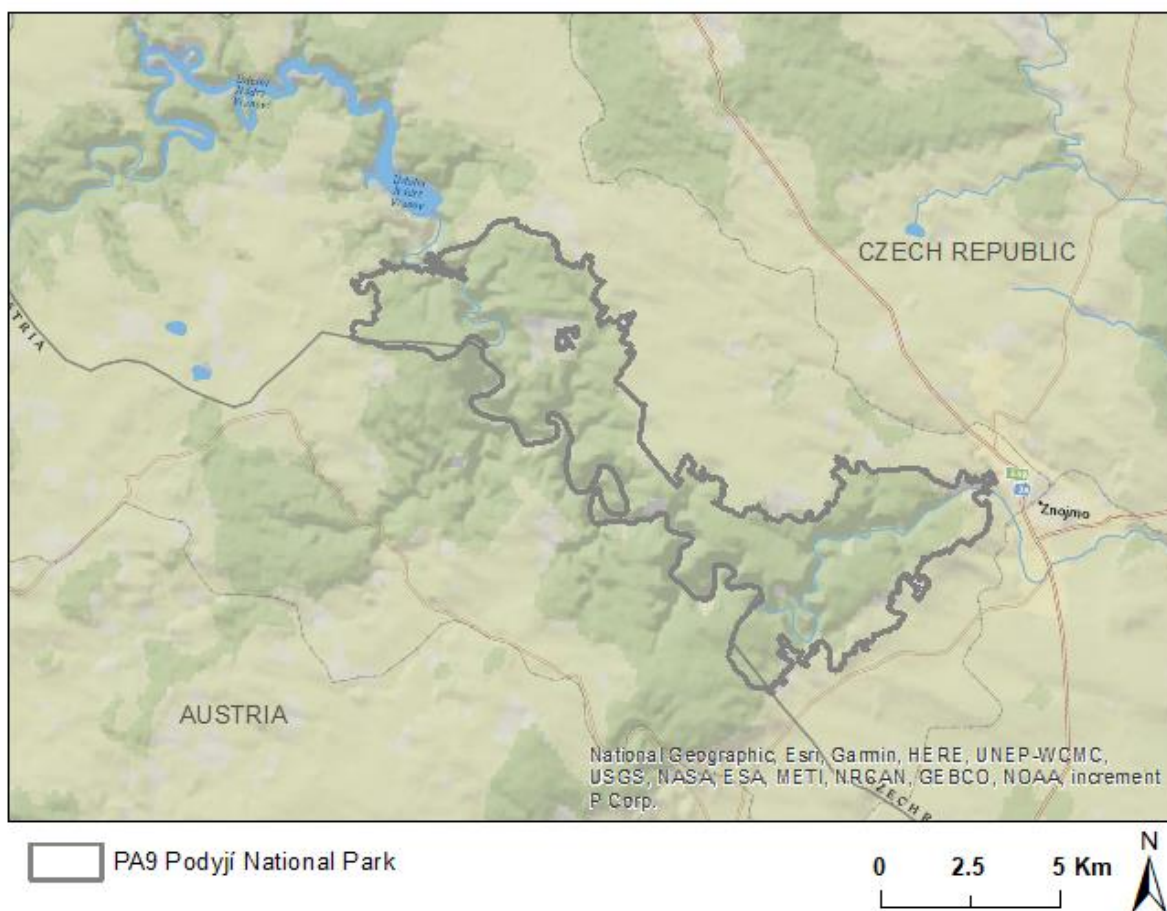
Údolní Nádrž Vranov

Údolní Nádrž Vranov

CZECH REPUBLIC

STRIA

Znojmo

AUSTRIA

National Geographic, Esri, Garmin, HERE, UNEP-WCMC, USGS, NASA, ESA, METI, NRCAN, GEBCO, NOAA, increment P Corp.

ZECH R

PA9 Podyjí National Park

0 2.5 5 Km

N